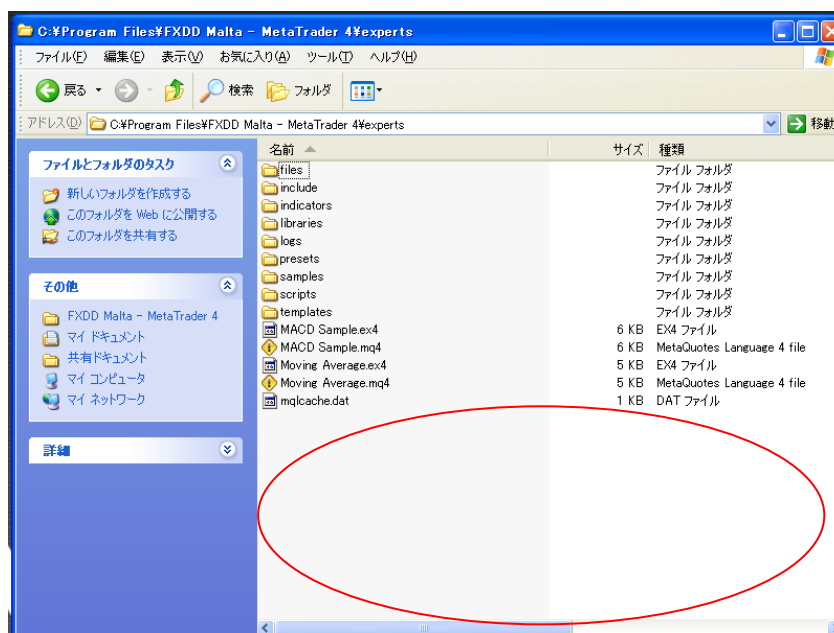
C:¥Program Files¥FXDD Malta - MetaTrader 4¥experts

ファイル(F) 編集(E) 表示(V) お気に入り(A) ツール(T) ヘルプ(H)

戻る 検索 フォルダ

アドレス(D) C:¥Program Files¥FXDD Malta - MetaTrader 4¥experts 移動

ファイルとフォルダのタスク

新しいフォルダを作成する
このフォルダを Web に公開する
このフォルダを共有する

その他

FXDD Malta - MetaTrader 4
マイ ドキュメント
共有ドキュメント
マイ コンピュータ
マイ ネットワーク

詳細

| 名前 | サイズ | 種類 |
|---|---|---|
| files | | ファイル フォルダ |
| include | | ファイル フォルダ |
| indicators | | ファイル フォルダ |
| libraries | | ファイル フォルダ |
| logs | | ファイル フォルダ |
| presets | | ファイル フォルダ |
| samples | | ファイル フォルダ |
| scripts | | ファイル フォルダ |
| templates | | ファイル フォルダ |
| MACD Sample.ex4 | 6 KB | EX4 ファイル |
| MACD Sample.mq4 | 6 KB | MetaQuotes Language 4 file |
| Moving Average.ex4 | 5 KB | EX4 ファイル |
| Moving Average.mq4 | 5 KB | MetaQuotes Language 4 file |
| mqlcache.dat | 1 KB | DAT ファイル |